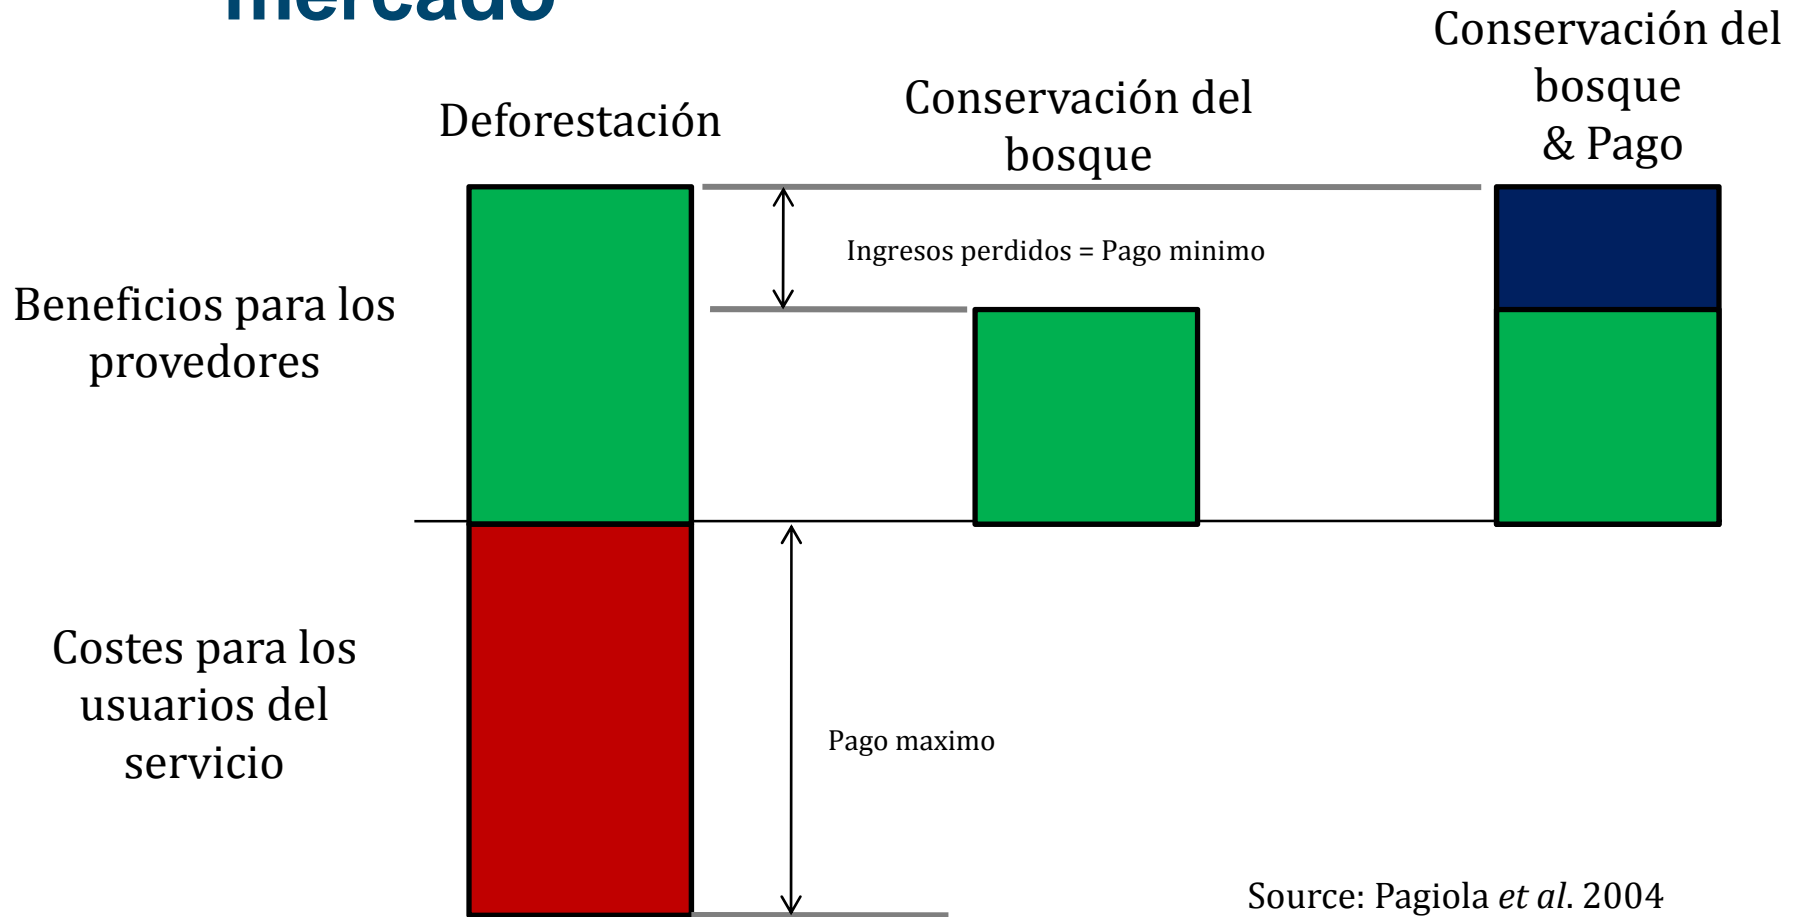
mercado

Deforestación

Conservación del bosque

Conservación del bosque & Pago

Ingresos perdidos = Pago minimo

Beneficios para los provedores

Costes para los usuarios del servicio

Pago maximo

Source: Pagiola *et al*. 2004